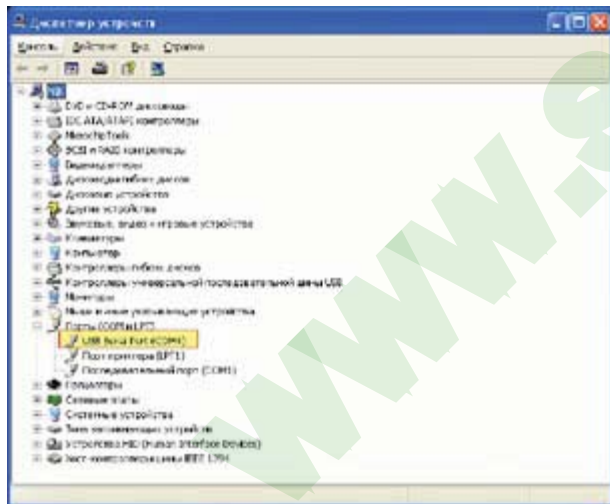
Диспетчер устройств

Консоль Действие Вид Справка

DVD и CD-ROM дисководы
IDE ATA/ATAPI контроллеры
MicrochipTools
SCSI и RAID контроллеры
Видеоадаптеры
Дисководы гибких дисков
Дисковые устройства
Другие устройства
Звуковые, видео и игровые устройства
Клавиатуры
Компьютер
Контроллеры гибких дисков
Контроллеры универсальной последовательной шины USB
Мониторы
Мыши и иные указывающие устройства
Порты (COM и LPT)
USB Serial Port (COM4)
Порт принтера (LPT1)
Последовательный порт (COM1)
Процессоры
Сетевые платы
Системные устройства
Тома запоминающих устройств
Устройства HID (Human Interface Devices)
Хост-контроллеры шины IEEE 1394

www.